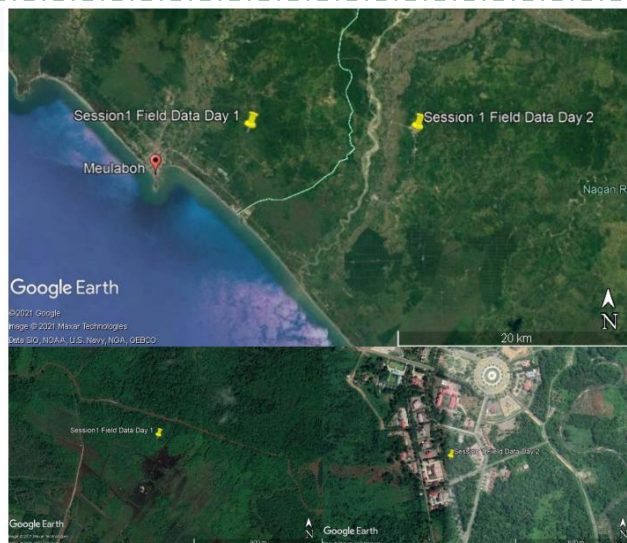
Session1 Field Data Day 1
Session 1 Field Data Day 2
Meulaboh
Nagan R
Google Earth
©2021 Google
Image © 2021 Maxar Technologies
Data SIO, NOAA, U.S. Navy, NGA, GEBCO
N
20 km

Session1 Field Data Day 1
Google Earth
N

Session 1 Field Data Day 2
Google Earth
N